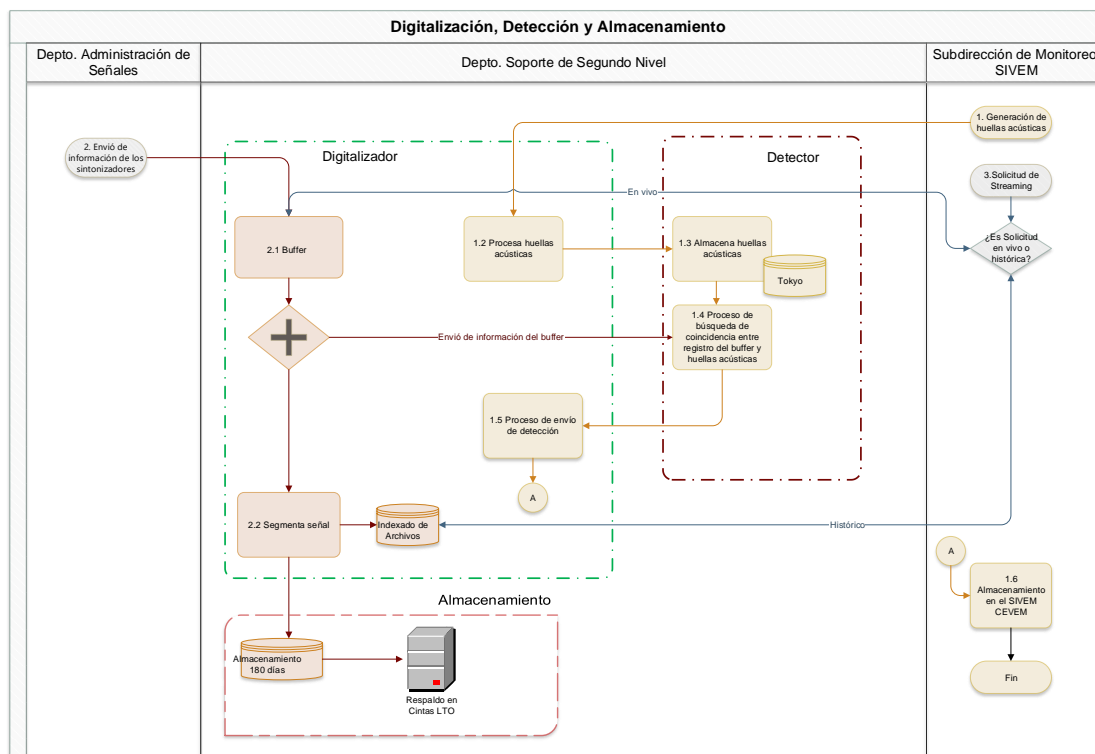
Digitalización, Detección y Almacenamiento

Depto. Administración de Señales

Depto. Soporte de Segundo Nivel

Subdirección de Monitoreo SIVEM

2. Envió de información de los sintonizadores

Digitalizador

Detector

1. Generación de huellas acústicas

3.Solicitud de Streaming

En vivo

2.1 Buffer

1.2 Procesa huellas acústicas

1.3 Almacena huellas acústicas

Tokyo

¿Es Solicitud en vivo o histórica?

Envió de información del buffer

1.4 Proceso de búsqueda de coincidencia entre registro del buffer y huellas acústicas

1.5 Proceso de envío de detección

A

2.2 Segmenta señal

Indexado de Archivos

Histórico

A

1.6 Almacenamiento en el SIVEM CEVEM

Almacenamiento

Almacenamiento 180 días

Respaldo en Cintas LTO

Fin